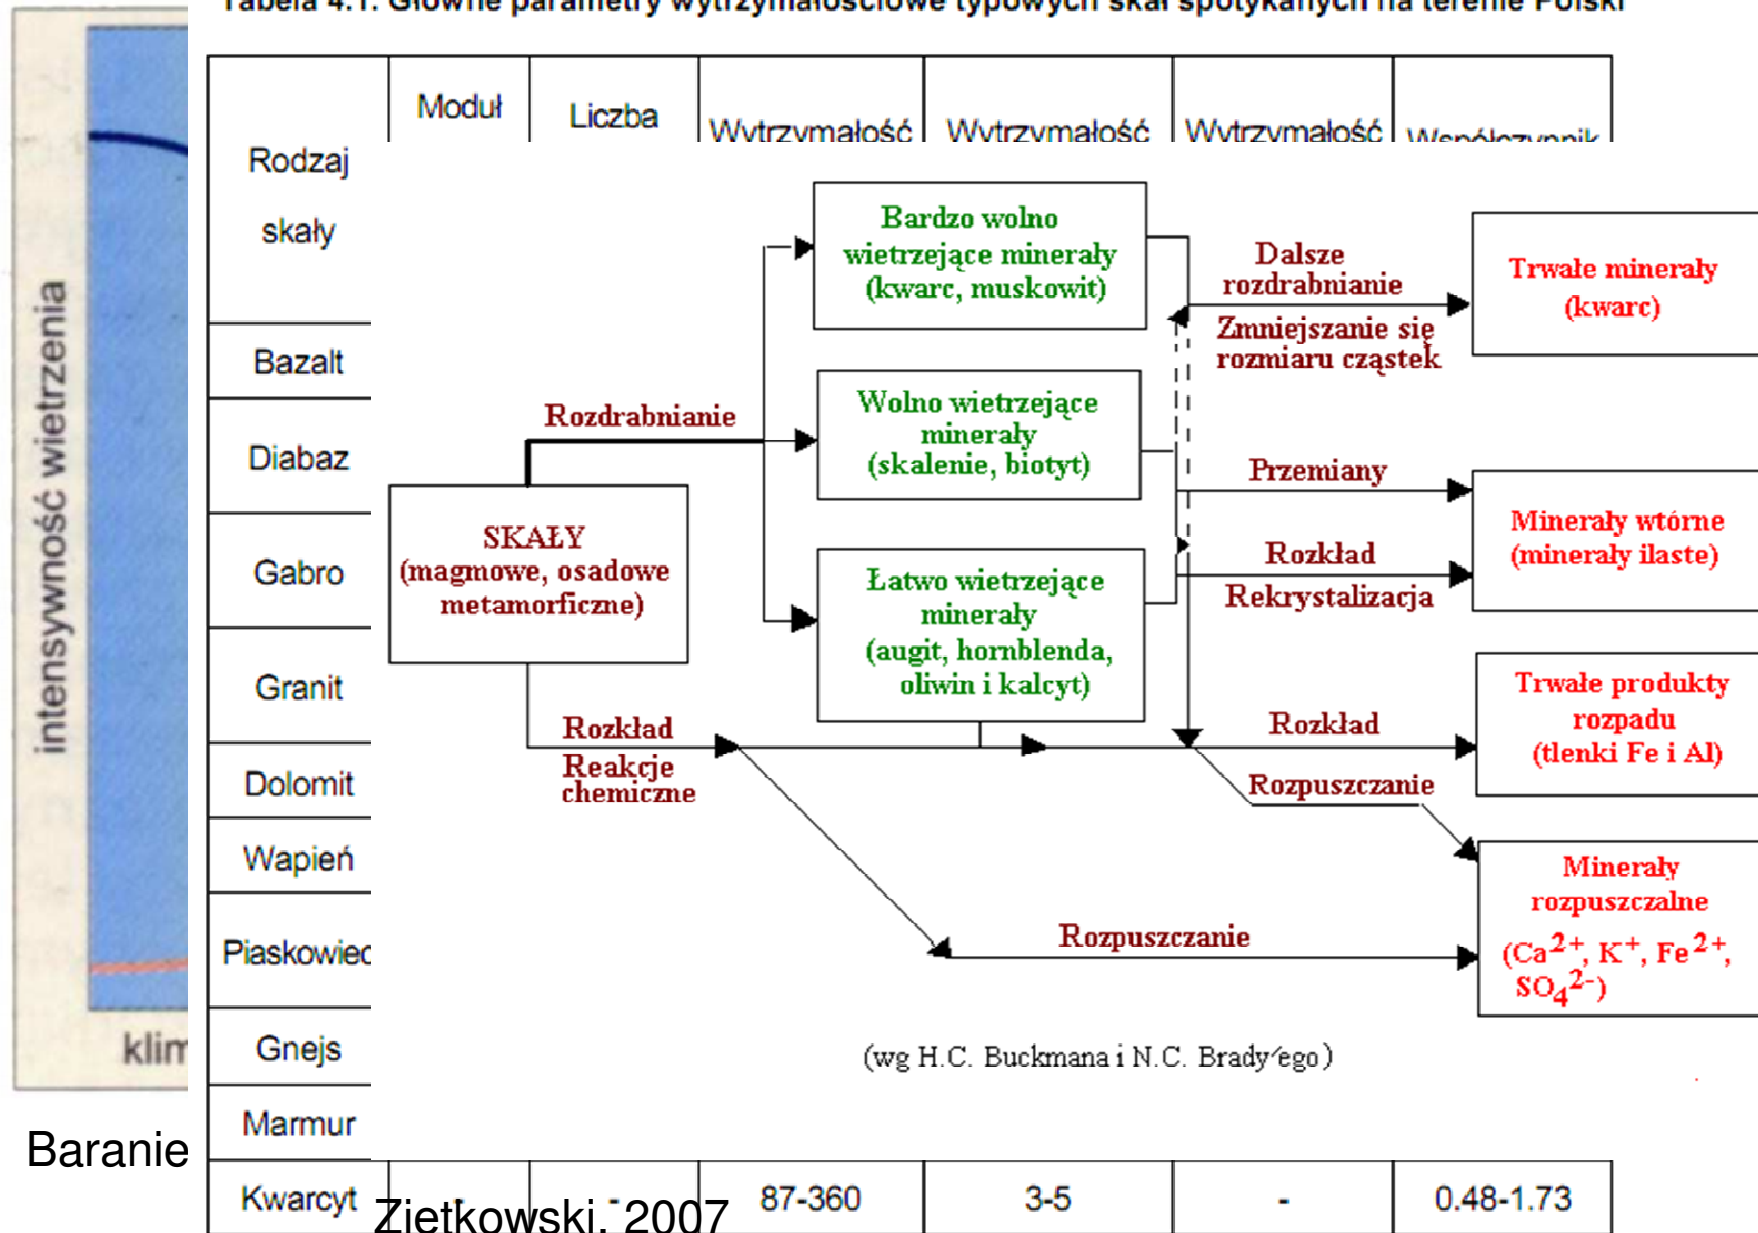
intensywność wietrzenia

klim

Baranie

Tabela 4.1. Główne parametry wytrzymałościowe typowych skał spotykanych na terenie Polski

| Rodzaj skały | Moduł | Liczba | Wytrzymałość | Wytrzymałość | Wytrzymałość | Współczynnik |
|---|---|---|---|---|---|---|
| Bazalt | | | | | | |
| Diabaz | | | | | | |
| Gabro | | | | | | |
| Granit | | | | | | |
| Dolomit | | | | | | |
| Wapień | | | | | | |
| Piaskowiec | | | | | | |
| Gnejs | | | | | | |
| Marmur | | | | | | |
| Kwarcyt | | - | 87-360 | 3-5 | - | 0.48-1.73 |

Zietkowski, 2007

SKAŁY (magmowe, osadowe metamorficzne)

Rozdrabnianie

Bardzo wolno wietrzejące minerały (kwarc, muskowit)

Wolno wietrzejące minerały (skalenie, biotyt)

Łatwo wietrzejące minerały (augit, hornblenda, oliwin i kalcyt)

Dalsze rozdrabnianie

Zmniejszanie się rozmiaru cząstek

Trwałe minerały (kwarc)

Przemiany

Rozkład

Rekrystalizacja

Minerały wtórne (minerały ilaste)

Rozkład

Reakcje chemiczne

Rozkład

Trwałe produkty rozpadu (tlenki Fe i Al)

Rozpuszczanie

Rozpuszczanie

Minerały rozpuszczalne ($Ca^{2+}$, $K^{+}$, $Fe^{2+}$, $SO_4^{2-}$)

(wg H.C. Buckmana i N.C. Brady'ego)